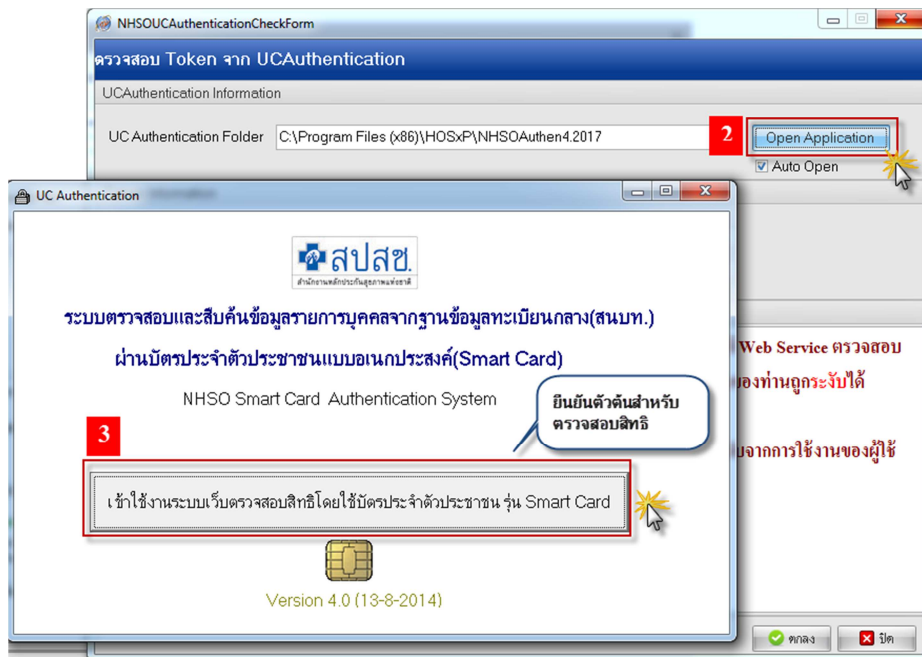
NHSOUCAuthenticationCheckForm

ตรวจสอบ Token จาก UCAuthentication

UCAuthentication Information

UC Authentication Folder C:\Program Files (x86)\HOSxP\NHSOAuthen4.2017

2

Open Application

Auto Open

UC Authentication

สปสช.

สำนักงานหลักประกันสุขภาพแห่งชาติ

ระบบตรวจสอบและสืบค้นข้อมูลรายการบุคคลจากฐานข้อมูลทะเบียนกลาง(สนบท.)

ผ่านบัตรประจำตัวประชาชนแบบอเนกประสงค์(Smart Card)

NHSO Smart Card Authentication System

ยืนยันตัวตนสำหรับตรวจสอบสิทธิ

3

เข้าใช้งานระบบเว็บตรวจสอบสิทธิโดยใช้บัตรประจำตัวประชาชน รุ่น Smart Card

Version 4.0 (13-8-2014)

Web Service ตรวจสอบ

องท่านถูกระงับได้

บจากการใช้งานของผู้ใช้

ตกลง

ปิด